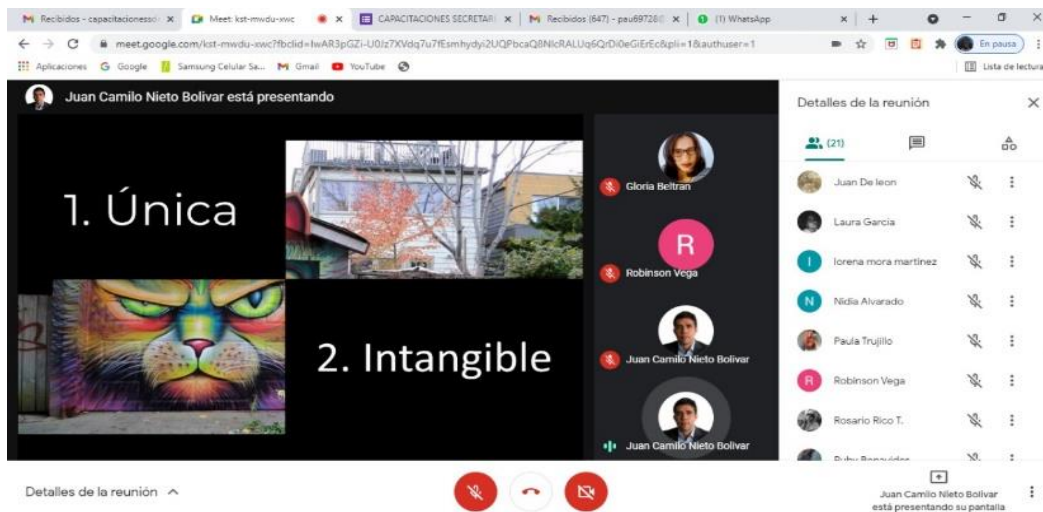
Recibidos - capacitacionesso | Meet: kst-mwdu-xwc | CAPACITACIONES SECRETAR | Recibidos (647) - pau69728 | (1) WhatsApp

meet.google.com/kst-mwdu-xwc?fbclid=IwAR3pGZi-U0Iz7XVdq7u7fEsmhydyi2UQPbcaQ8NlcRALUq6QrDi0eGiErEc&pli=1&authuser=1

En pausa

Aplicaciones Google Samsung Celular Sa... Gmail YouTube

Lista de lectura

Juan Camilo Nieto Bolivar está presentando

1. Única

2. Intangible

Gloria Beltran

R

Robinson Vega

Juan Camilo Nieto Bolivar

Juan Camilo Nieto Bolivar

Detalles de la reunión

(21)

Juan De leon

Laura Garcia

I

lorena mora martinez

N

Nidia Alvarado

Paula Trujillo

R

Robinson Vega

Rosario Rico T.

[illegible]

Detalles de la reunión

Juan Camilo Nieto Bolivar está presentando su pantalla